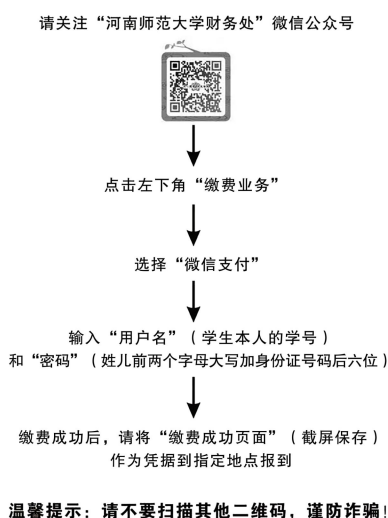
请关注“河南师范大学财务处”微信公众号

点击左下角“缴费业务”

选择“微信支付”

输入“用户名”（学生本人的学号）
和“密码”（姓儿前两个字母大写加身份证号码后六位）

缴费成功后，请将“缴费成功页面”（截屏保存）作为凭据到指定地点报到

温馨提示：请不要扫描其他二维码，谨防诈骗！